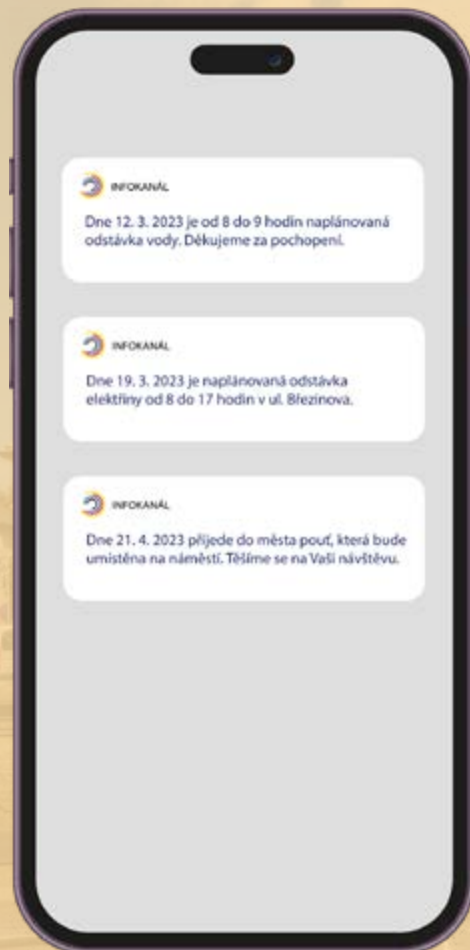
INFOKANÁL

Dne 12. 3. 2023 je od 8 do 9 hodin naplánovaná odstávka vody. Děkujeme za pochopení.

INFOKANÁL

Dne 19. 3. 2023 je naplánovaná odstávka elektřiny od 8 do 17 hodin v ul. Březinova.

INFOKANÁL

Dne 21. 4. 2023 přijede do města pouť, která bude umístěna na náměstí. Těšíme se na Vaši návštěvu.